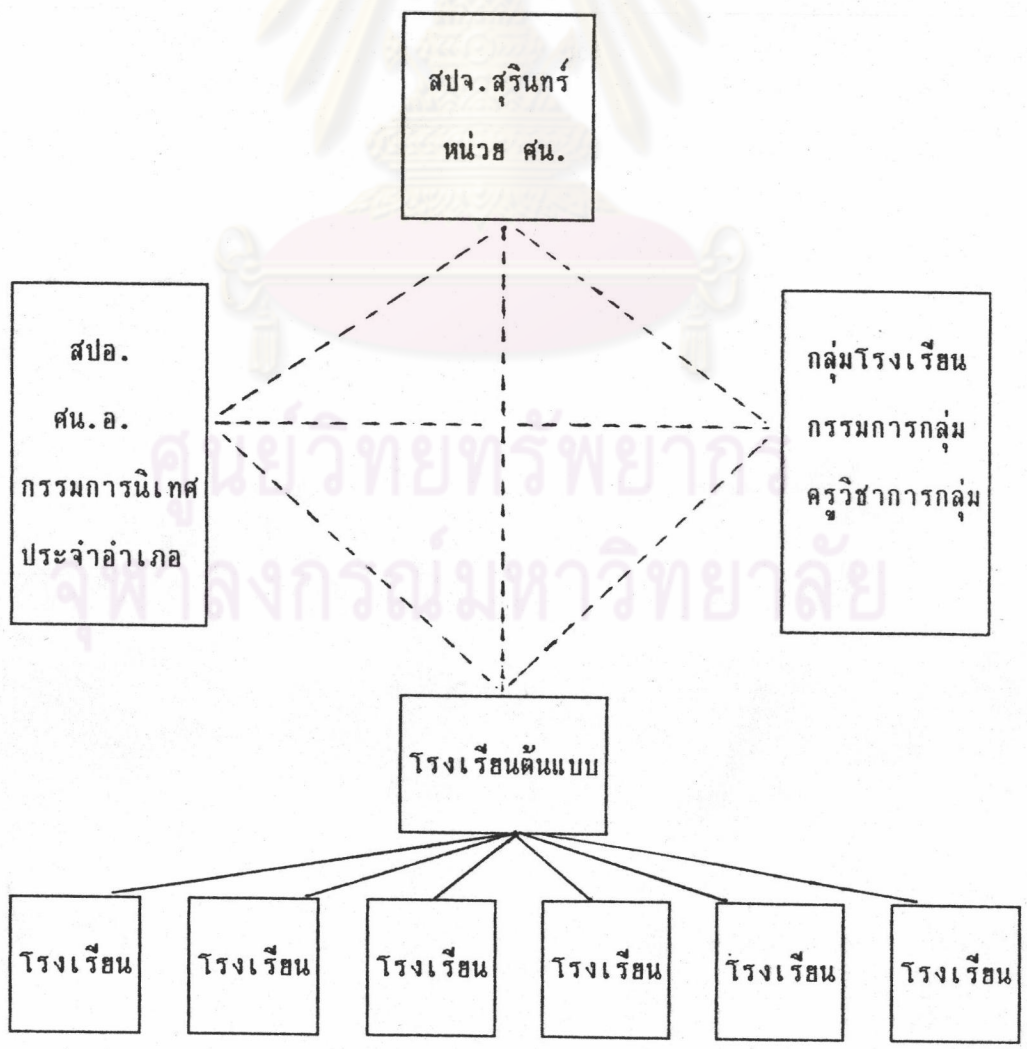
สปจ.สุรินทร์
หน่วย ศน.

สปอ.
ศน.อ.
กรรมการนิเทศ
ประจำอำเภอ

กลุ่มโรงเรียน
กรรมการกลุ่ม
ครูวิชาการกลุ่ม

ศูนย์วิทยทรัพยากร
จุฬาลงกรณ์มหาวิทยาลัย

โรงเรียนต้นแบบ

โรงเรียน

โรงเรียน

โรงเรียน

โรงเรียน

โรงเรียน

โรงเรียน